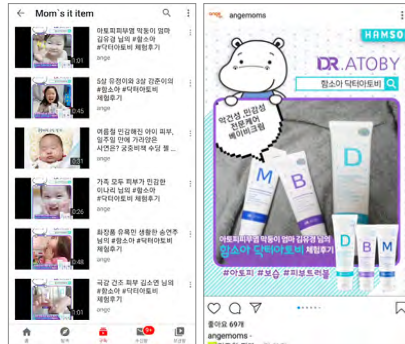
Mom`s it item

아토피피부염 막동이 엄마 김유정 님의 #함소아 #닥터아토비 체험후기
ange
0:01

5살 유정이와 3살 건준이의 #함소아 #닥터아토비 체험후기
ange
0:45

여름철 민감해진 아이 피부, 일주일 만에 가라앉은 사연은? 궁금하면 수딩 젤 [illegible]
ange
0:31

가족 모두 피부가 민감한 이나리 님의 #함소아 #닥터아토비 체험후기
ange
0:26

화장품 유목민 생활한 송연주 님의 #함소아 #닥터아토비 체험후기
ange
0:48

극강 건조 피부 김소연 님의 #함소아 #닥터아토비 체험후기
ange
0:01

angemoms

HAMSOA
DR.ATOBY
함소아 닥터아토비

악건성, 민감성 전용제품 베이비크림

M
B
D
B
M

아토피피부염 막동이 엄마 김유정 님의
함소아 닥터아토비 체험후기
#아토피 #보습 #피부트러블

좋아요 69개
angemoms